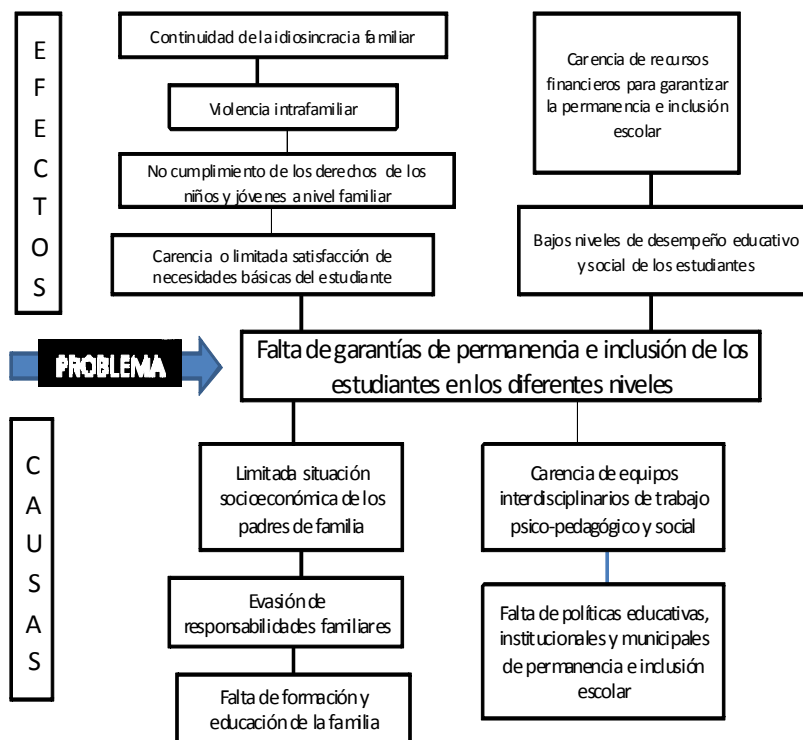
E
F
E
C
T
O
S

Continuidad de la idiosincracia familiar

Violencia intrafamiliar

No cumplimiento de los derechos de los niños y jóvenes a nivel familiar

Carencia o limitada satisfacción de necesidades básicas del estudiante

Carencia de recursos financieros para garantizar la permanencia e inclusión escolar

Bajos niveles de desempeño educativo y social de los estudiantes

PROBLEMA

Falta de garantías de permanencia e inclusión de los estudiantes en los diferentes niveles

C
A
U
S
A
S

Limitada situación socioeconómica de los padres de familia

Evasión de responsabilidades familiares

Falta de formación y educación de la familia

Carencia de equipos interdisciplinarios de trabajo psico-pedagógico y social

Falta de políticas educativas, institucionales y municipales de permanencia e inclusión escolar